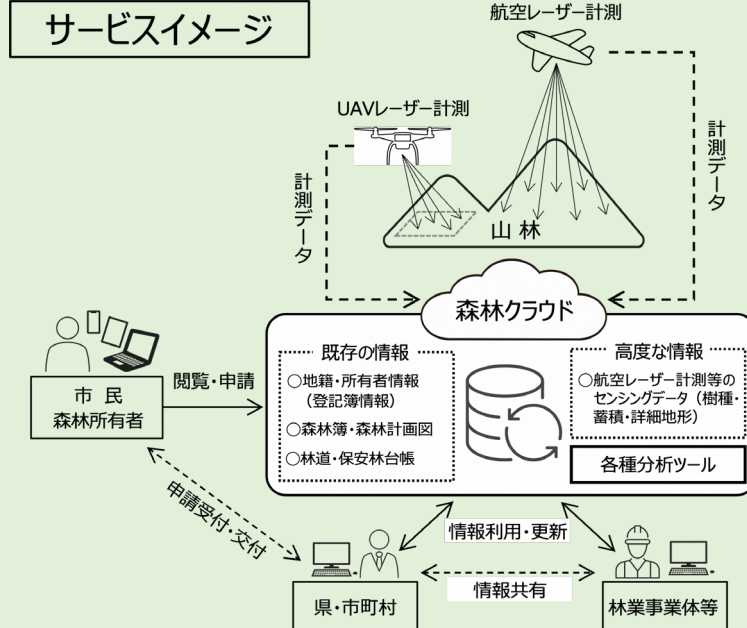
サービスイメージ

航空レーザー計測

UAVレーザー計測

計測データ

計測データ

山林

森林クラウド

市民
森林所有者

閲覧・申請

既存の情報
○地籍・所有者情報（登記簿情報）
○森林簿・森林計画図
○林道・保安林台帳

高度な情報
○航空レーザー計測等のセンシングデータ（樹種・蓄積・詳細地形）

各種分析ツール

申請受付・交付

情報利用・更新

情報共有

県・市町村

林業事業体等